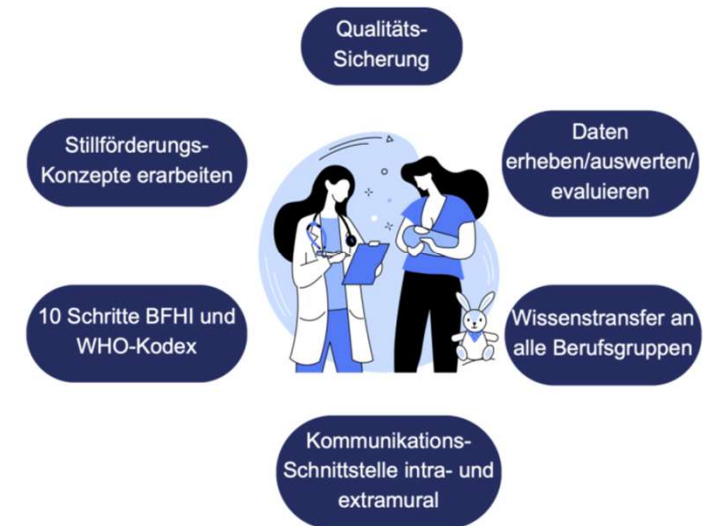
Qualitäts-Sicherung

Stillförderungs-Konzepte erarbeiten

Daten erheben/auswerten/ evaluieren

10 Schritte BFHI und WHO-Kodex

Wissenstransfer an alle Berufsgruppen

Kommunikations-Schnittstelle intra- und extramural